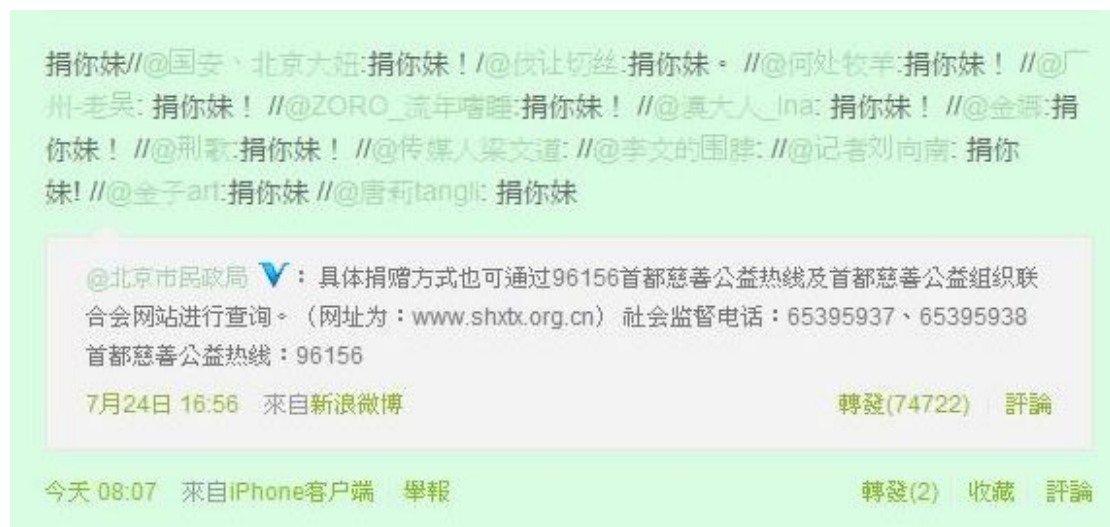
捐你妹//@国安、北京大妞:捐你妹！/@饶让切丝:捐你妹。//@何处牧羊:捐你妹！//@广州-老吴: 捐你妹！//@ZORO_流年嗜睡:捐你妹！//@真大人_lna: 捐你妹！//@金湃:捐你妹！//@荆歌:捐你妹！//@传媒人梁文道: //@李文的围脖: //@记者刘向南: 捐你妹! //@金子art:捐你妹 //@唐莉tangli: 捐你妹

@北京市民政局 V：具体捐赠方式也可通过96156首都慈善公益热线及首都慈善公益组织联合会网站进行查询。（网址为：www.shxtx.org.cn）社会监督电话：65395937、65395938 首都慈善公益热线：96156

7月24日 16:56 來自新浪微博

轉發(74722) | 評論

今天 08:07 來自iPhone客户端 舉報

轉發(2) | 收藏 | 評論